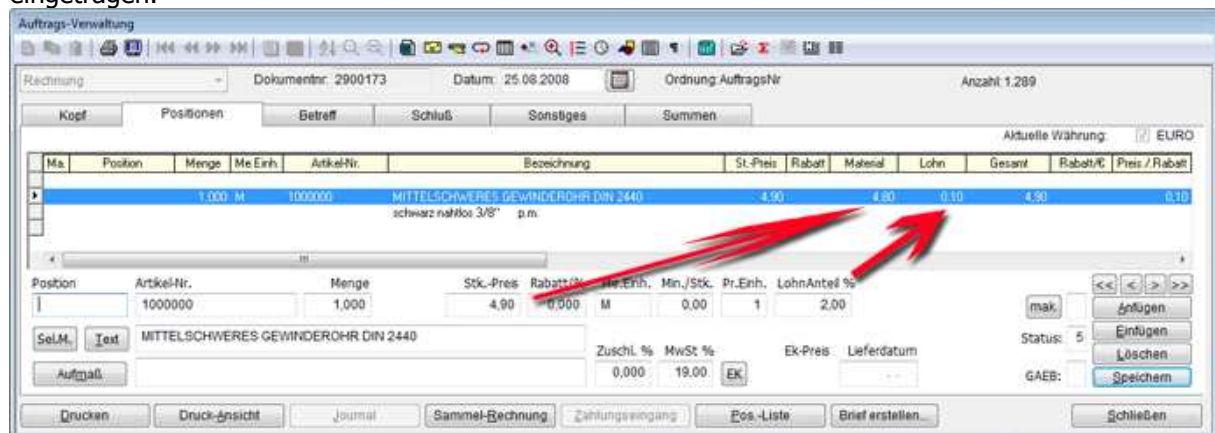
eingetragen.

Auftrags-Verwaltung

Rechnung | Dokumentnr: 2900173 | Datum: 25.08.2008 | Ordnung: AuftragsNr | Anzahl: 1.289

Kopf | Positionen | Betreff | Schluß | Sonstiges | Summen

Aktuelle Währung: EURO

| Ma. | Position | Menge | Me.Einh. | Artikel-Nr. | Bezeichnung | St.-Preis | Rabatt | Material | Lohn | Gesamt | Rabatt/€ | Preis./Rabatt |
|---|---|---|---|---|---|---|---|---|---|---|---|---|
| | | 1,000 | M | 1000000 | MITTELSCHWERES GEWINDEROHR DIN 2440 | 4,90 | | 4,80 | 0,10 | 4,90 | | 0,10 |
| | | | | | schwarz nahtlos 3/8" p.m. | | | | | | | |

Position | Artikel-Nr. 1000000 | Menge 1,000 | Stk.-Preis 4,90 | Rabatt % 0,000 | Me.Einh. M | Min./Stk. 0,00 | Pr.Einh. 1 | LohnAnteil % 2,00

<< < > >>

mak. | Anfügen

Sel.M. | Text | MITTELSCHWERES GEWINDEROHR DIN 2440

Status: 5 | Einfügen | Löschen

Aufmaß | Zuschl. % 0,000 | MwSt % 19,00 | EK | Ek-Preis | Lieferdatum

GAEB: | Speichern

Drucken | Druck-Ansicht | Journal | Sammel-Rechnung | Zahlungseingang | Pos.-Liste | Brief erstellen... | Schließen